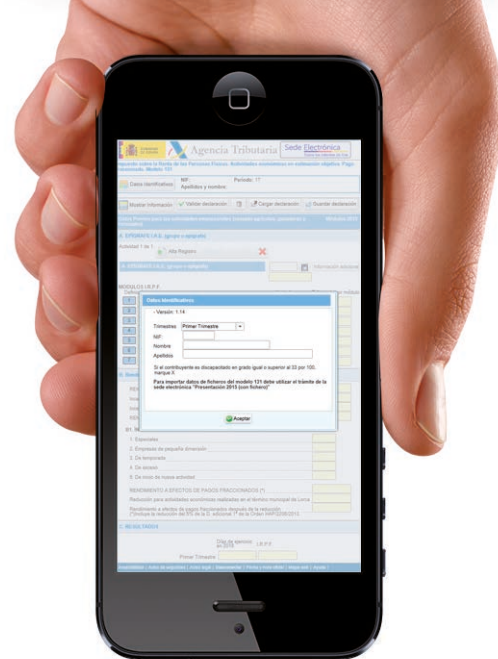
Agencia Tributaria

Sede Electrónica

Impuesto sobre la Renta de las Personas Físicas. Actividades económicas en estimación objetiva. Pago fraccionado. Modelo 131

Datos identificativos

NIF:

Apellidos y nombre:

Periodo: 1T

Mostrar información

Validar declaración

Cargar declaración

Guardar declaración

A. EPÍGRAFE I.A.E. (grupo o epígrafe)

Actividad 1 de 1

Alta Registro

MÓDULOS I.R.P.F.

Datos Identificativos

- Versión: 1.14

Trimestre

Primer Trimestre

NIF

Nombre

Apellidos

Si el contribuyente es discapacitado en grado igual o superior al 33 por 100, marque X

Para importar datos de fichero del modelo 131 debe utilizar el trámite de la sede electrónica "Presentación 2015 (con fichero)"

Aceptar

1. Especiales

2. Empresas de pequeña dimensión

3. De temporada

4. De ámbito

5. De inicio de nueva actividad

RENDIMIENTO A EFECTOS DE PAGOS FRACCIONADOS (*)

Reducción para actividades económicas realizadas en el término municipal de Lorca

C. RESULTADOS

Primer Trimestre

I.R.P.F.